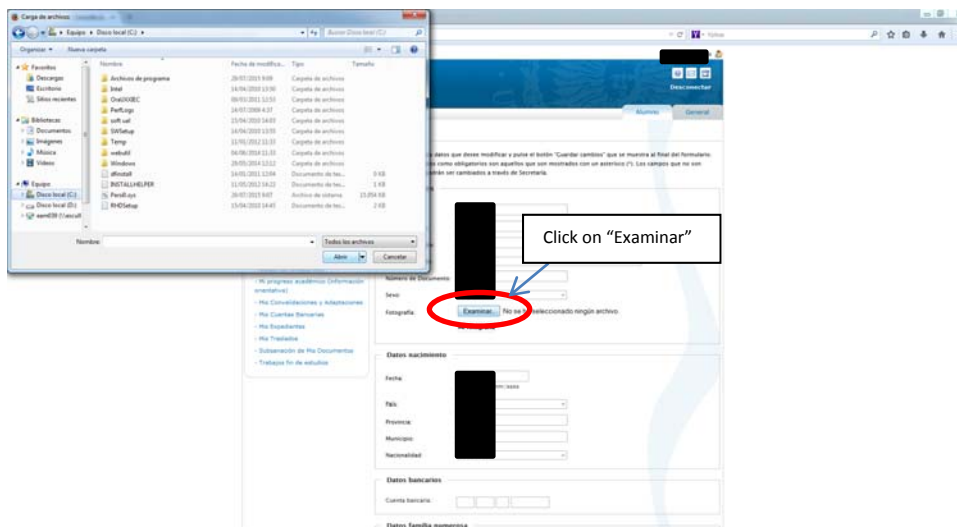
Carga de archivos

Equipos ▸ Disco local (C:) ▸

Buscar Disco local (C:)

Organizar ▾ Nueva carpeta

Favoritos
Descargas
Escritorio
Sitios recientes

Bibliotecas
Documentos
Imágenes
Música
Vídeos

Equipo
Disco local (C:)
Disco local (D:)
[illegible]

| Nombre | Fecha de modifica... | Tipo | Tamaño |
|---|---|---|---|
| Archivos de programa | 29/07/2013 9:09 | Carpeta de archivos | |
| Intel | 14/06/2010 13:50 | Carpeta de archivos | |
| OraDIXEC | 09/03/2011 12:53 | Carpeta de archivos | |
| PerfLogs | 14/07/2009 4:37 | Carpeta de archivos | |
| soft sal | 13/04/2010 14:03 | Carpeta de archivos | |
| SWSetup | 14/06/2010 13:55 | Carpeta de archivos | |
| Temp | 11/05/2012 11:33 | Carpeta de archivos | |
| websAV | 04/08/2014 11:33 | Carpeta de archivos | |
| Windows | 29/05/2014 12:12 | Carpeta de archivos | |
| dfinstall | 14/05/2011 12:04 | Documento de tex... | 0 KB |
| INSTALLHELPER | 11/05/2012 14:22 | Documento de tex... | 1 KB |
| PerfLogs | 29/07/2013 9:07 | Archivo de sistema | 15.994 KB |
| RHDSetup | 15/04/2010 14:45 | Documento de tex... | 2 KB |

Nombre:

Todos los archivos

Abrir

Cancelar

Yahoo

Desconectar

Alumno

General

datos que desee modificar y pulse el botón "Guardar cambios" que se muestra al final del formulario. como obligatorios son aquellos que son mostrados con un asterisco (*). Los campos que no son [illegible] ser cambiados a través de Secretaría.

Click on "Examinar"

Número de Documento

Sexo

Fotografía

Examinar...

No se ha seleccionado ningún archivo.

- Mi progreso académico (información orientativa)
- Mis Convalidaciones y Adaptaciones
- Mis Cuentas Bancarias
- Mis Expedientes
- Mis Traslados
- Subsanación de Mis Documentos
- Trabajos fin de estudios

Datos nacimiento

Fecha

mm/aaaa

País

Provincia

Municipio

Nacionalidad

Datos bancarios

Cuenta bancaria

Datos familia numerosa